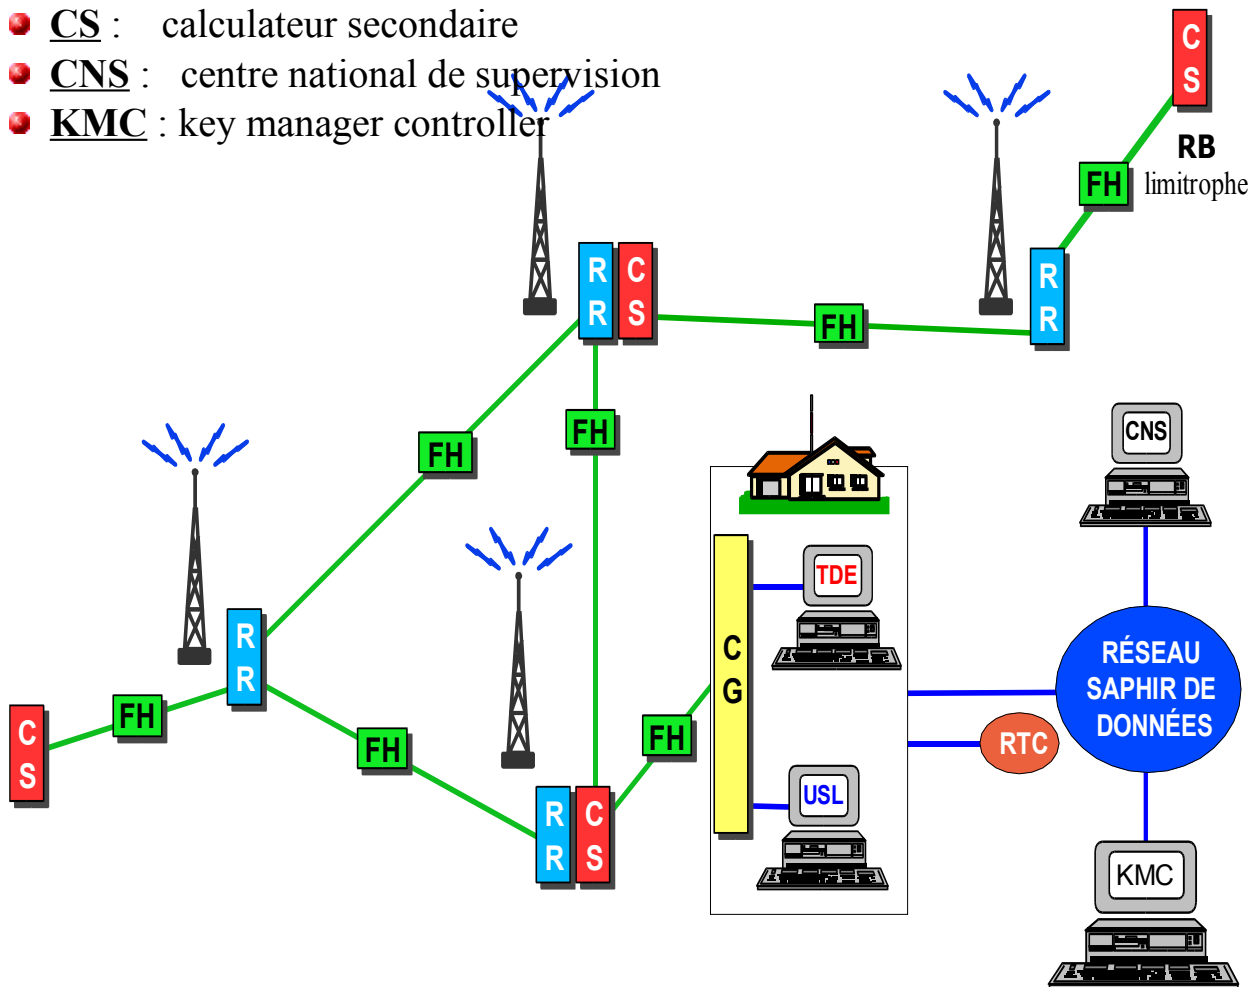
CS : calculateur secondaire
CNS : centre national de supervision
KMC : key manager controller

C S
RB limitrophe
FH
R R
R R C S
FH
FH
FH
CNS
R R
TDE
C G
RÉSEAU SAPHIR DE DONNÉES
C S
FH
FH
FH
RTC
USL
R R C S
KMC